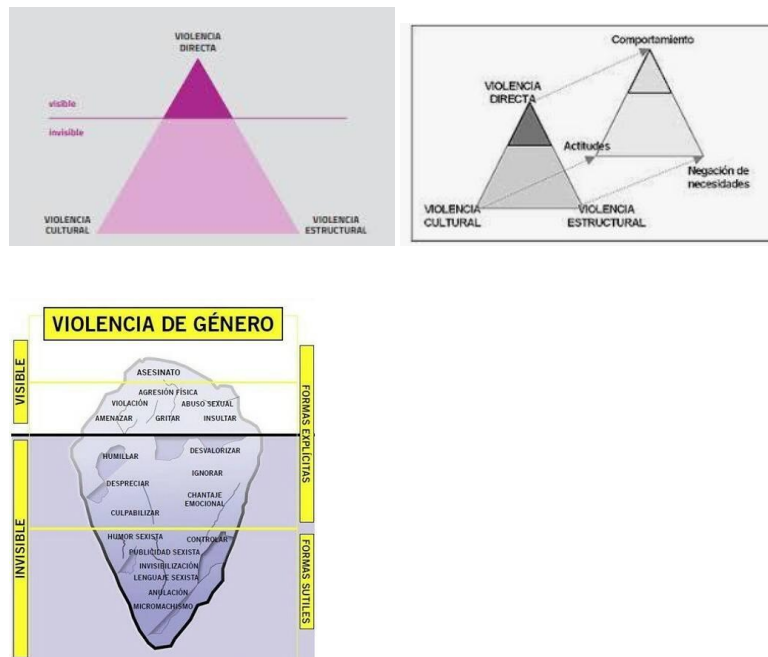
VIOLENCIA DIRECTA

visible

invisible

VIOLENCIA CULTURAL

VIOLENCIA ESTRUCTURAL

Comportamiento

VIOLENCIA DIRECTA

Actitudes

Negación de necesidades

VIOLENCIA CULTURAL

VIOLENCIA ESTRUCTURAL

VIOLENCIA DE GÉNERO

VISIBLE

INVISIBLE

FORMAS EXPLÍCITAS

FORMAS SUTILES

ASESINATO

AGRESIÓN FÍSICA

VIOLACIÓN

ABUSO SEXUAL

AMENAZAR

GRITAR

INSULTAR

HUMILLAR

DESVALORIZAR

IGNORAR

DESPRECIAR

CHANTAJE EMOCIONAL

CULPABILIZAR

HUMOR SEXISTA

CONTROLAR

PUBLICIDAD SEXISTA

INVISIBILIZACIÓN

LENGUAJE SEXISTA

ANULACIÓN

MICROMACHISMO